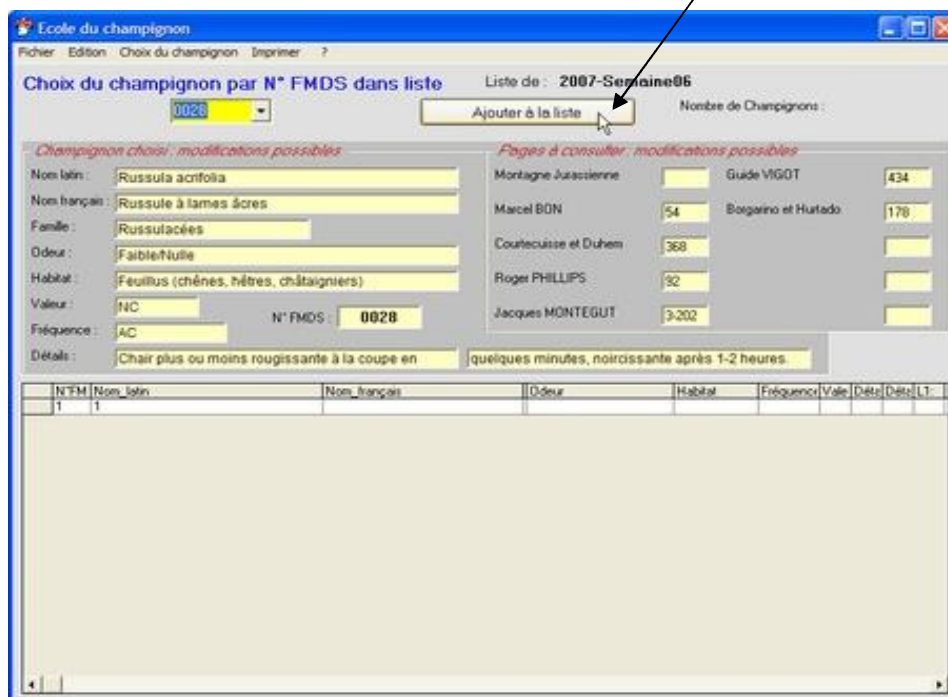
Ecole du champignon

Fichier Edition Choix du champignon Imprimer ?

Choix du champignon par N° FMDS dans liste

0028

Liste de : 2007-Semaine06

Ajouter à la liste

Nombre de Champignons :

Champignon choisi : modifications possibles

Nom latin : Russula acrifolia

Nom français : Russule à lames âcres

Famille : Russulacées

Odeur : Faible/Nulle

Habitat : Feuillus (chênes, hêtres, châtaigniers)

Valeur : NC

Fréquence : AC

N° FMDS : 0028

Détails : Chair plus ou moins rougissante à la coupe en quelques minutes, noircissante après 1-2 heures.

Pages à consulter : modifications possibles

Montagne Jurassienne

Guide VIGOT 434

Marcel BON 54

Borgarino et Hurtado 178

Courtecuisse et Duhem 368

Roger PHILLIPS 92

Jacques MONTEGUT 3-202

| N°FM | Nom_latin | Nom_français | Odeur | Habitat | Fréquence | Vale | Déta | Déta | L1: |
|---|---|---|---|---|---|---|---|---|---|
| 1 | 1 | | | | | | | | |